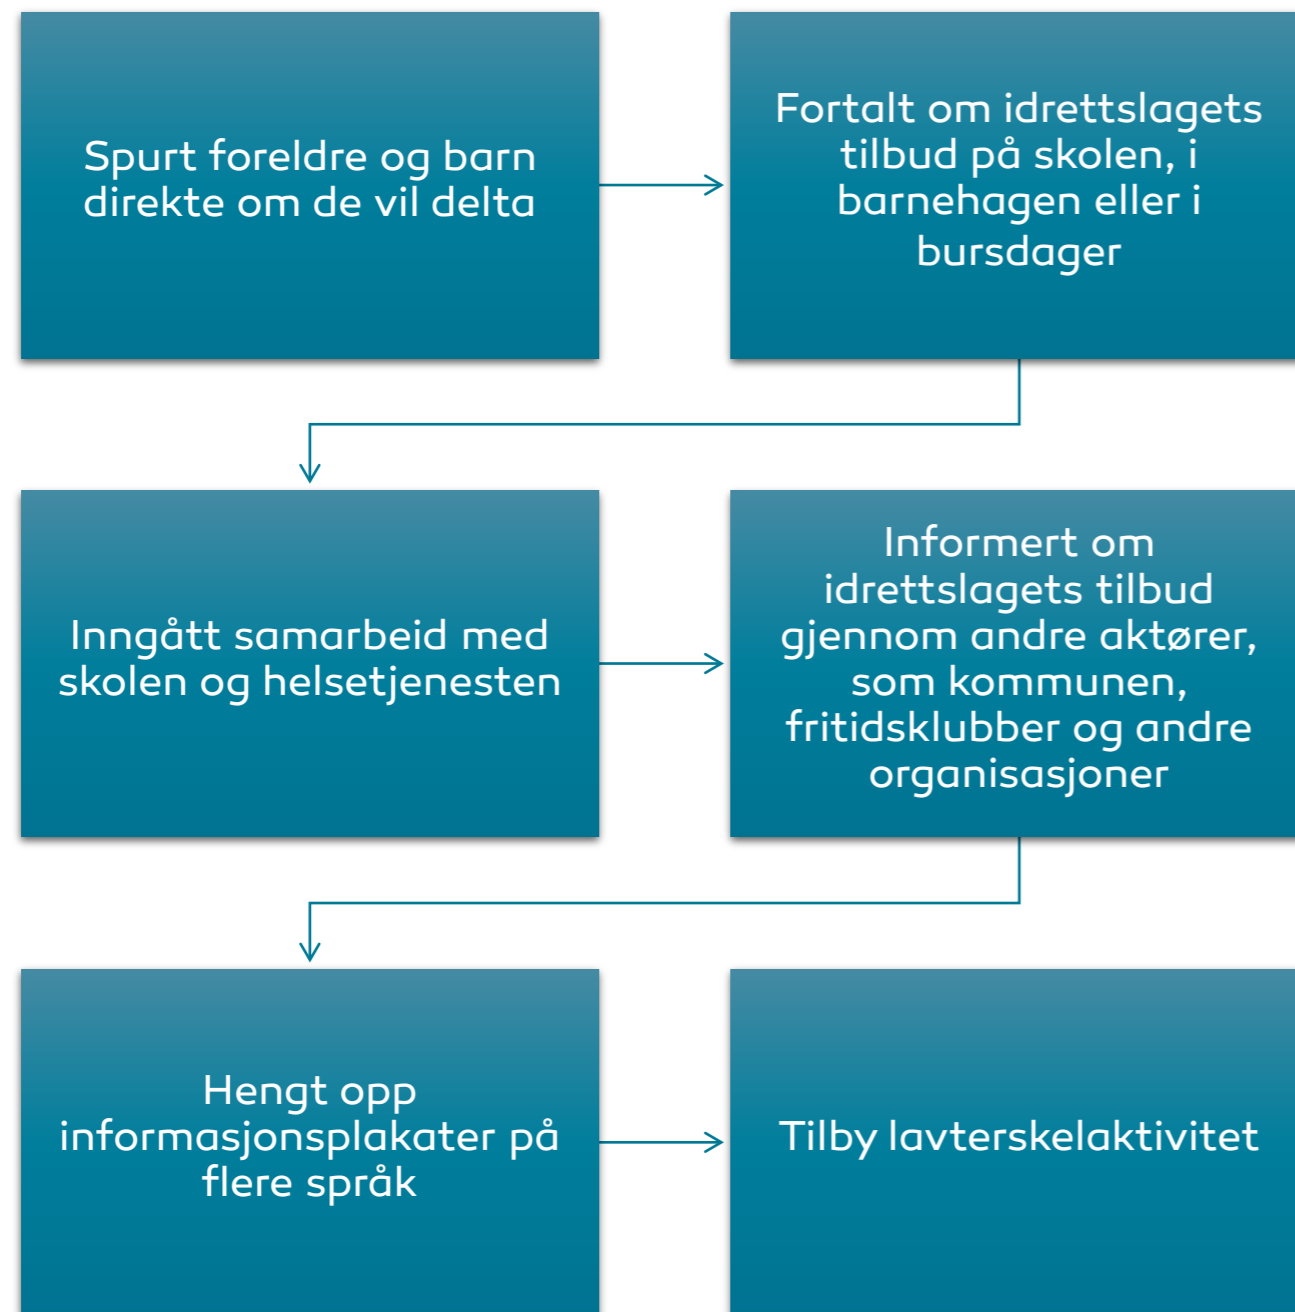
Spurt foreldre og barn direkte om de vil delta

Fortalt om idrettslagets tilbud på skolen, i barnehagen eller i bursdager

Inngått samarbeid med skolen og helsetjenesten

Informert om idrettslagets tilbud gjennom andre aktører, som kommunen, fritidsklubber og andre organisasjoner

Hengt opp informasjonsplakater på flere språk

Tilby lavterskelaktivitet